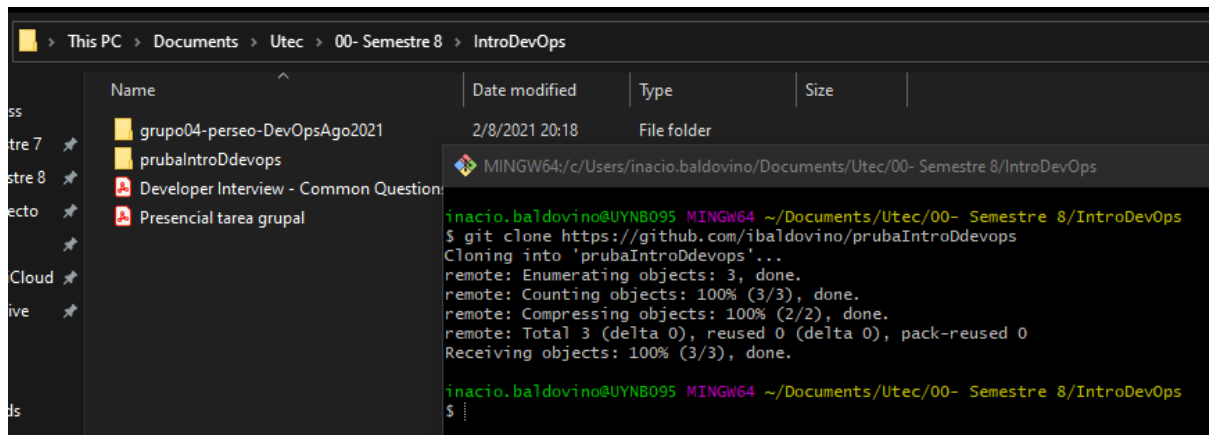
> This PC > Documents > Utec > 00- Semestre 8 > IntroDevOps

| Name | Date modified | Type | Size |
|---|---|---|---|
| grupo04-perseo-DevOpsAgo2021 | 2/8/2021 20:18 | File folder | |
| prubaIntroDdevops | | | |
| Developer Interview - Common Question | | | |
| Presencial tarea grupal | | | |

ss
stre 7
stre 8
ecto
Cloud
ive
ds

MINGW64:/c/Users/inacio.baldovino/Documents/Utec/00- Semestre 8/IntroDevOps

inacio.baldovino@UYNB095 MINGW64 ~/Documents/Utec/00- Semestre 8/IntroDevOps
$ git clone https://github.com/ibaldovino/prubaIntroDdevops
Cloning into 'prubaIntroDdevops'...
remote: Enumerating objects: 3, done.
remote: Counting objects: 100% (3/3), done.
remote: Compressing objects: 100% (2/2), done.
remote: Total 3 (delta 0), reused 0 (delta 0), pack-reused 0
Receiving objects: 100% (3/3), done.

inacio.baldovino@UYNB095 MINGW64 ~/Documents/Utec/00- Semestre 8/IntroDevOps
$